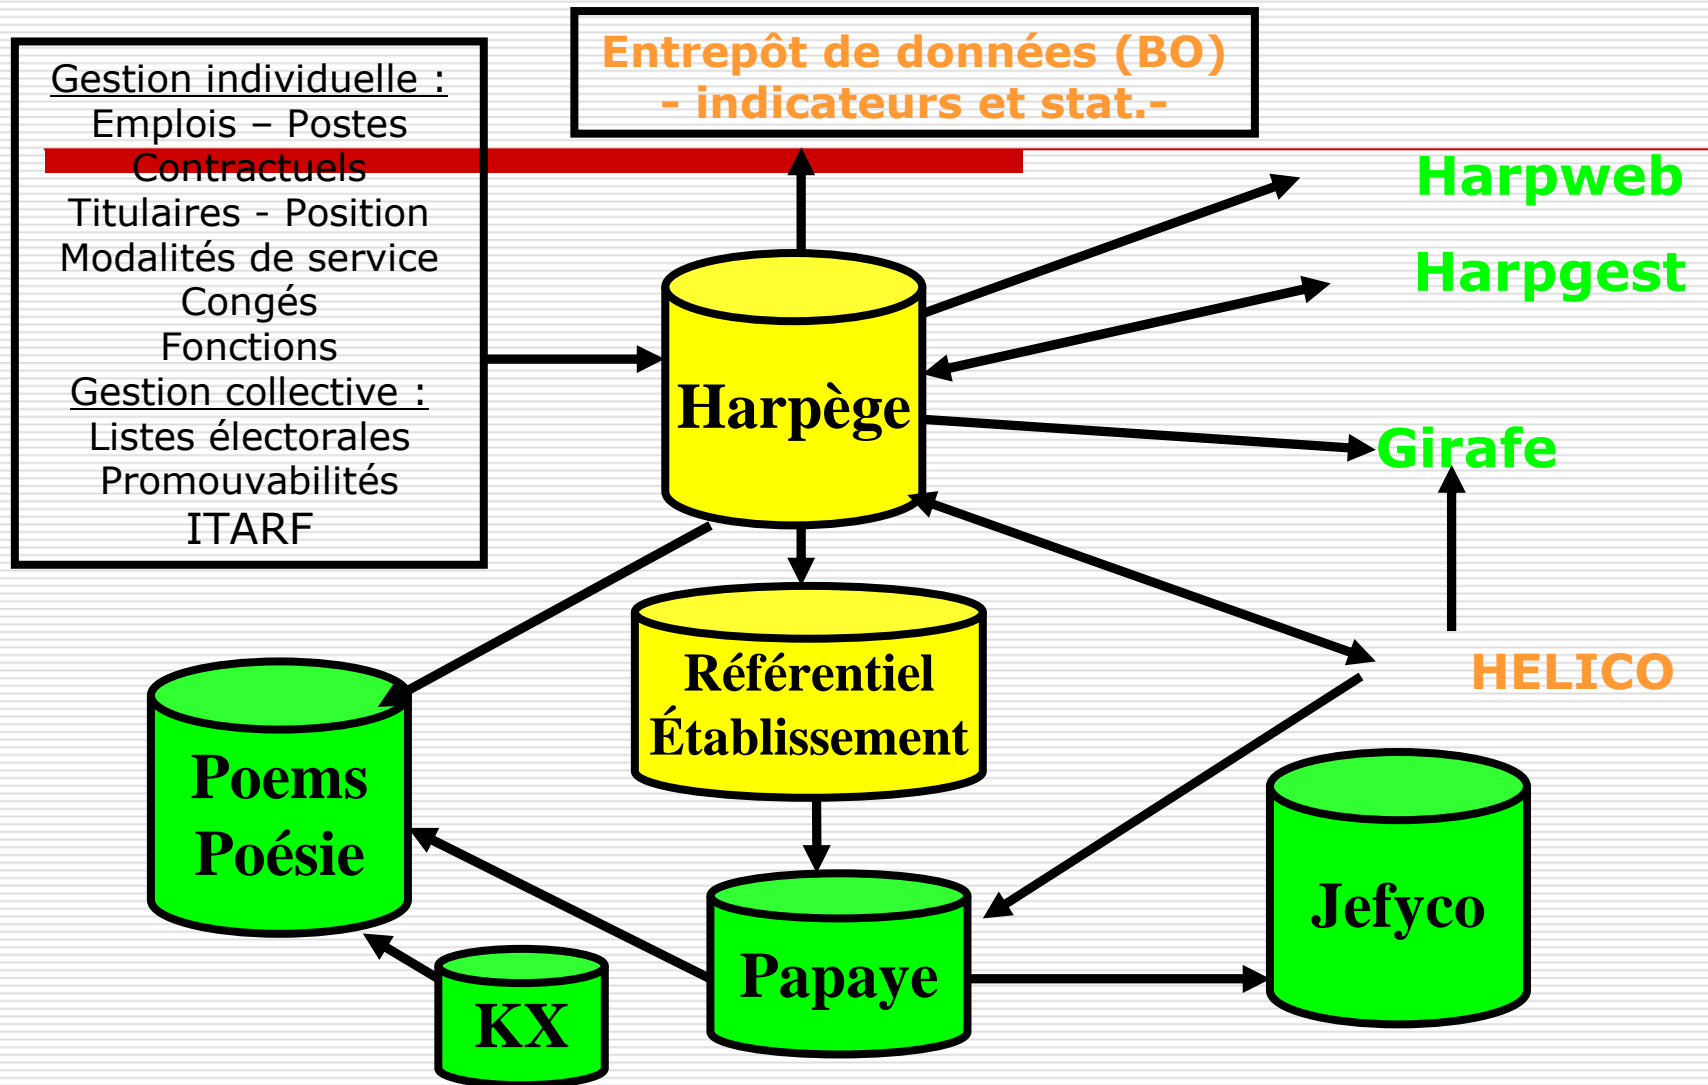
Gestion individuelle :
Emplois – Postes
Contractuels
Titulaires - Position
Modalités de service
Congés
Fonctions
Gestion collective :
Listes électorales
Promouvabilités
ITARF

Entrepôt de données (BO)
- indicateurs et stat.-

Harpweb

Harpgest

Harpège

Girafe

Référentiel
Établissement

HELICO

Poems
Poésie

Jefyco

Papaye

KX